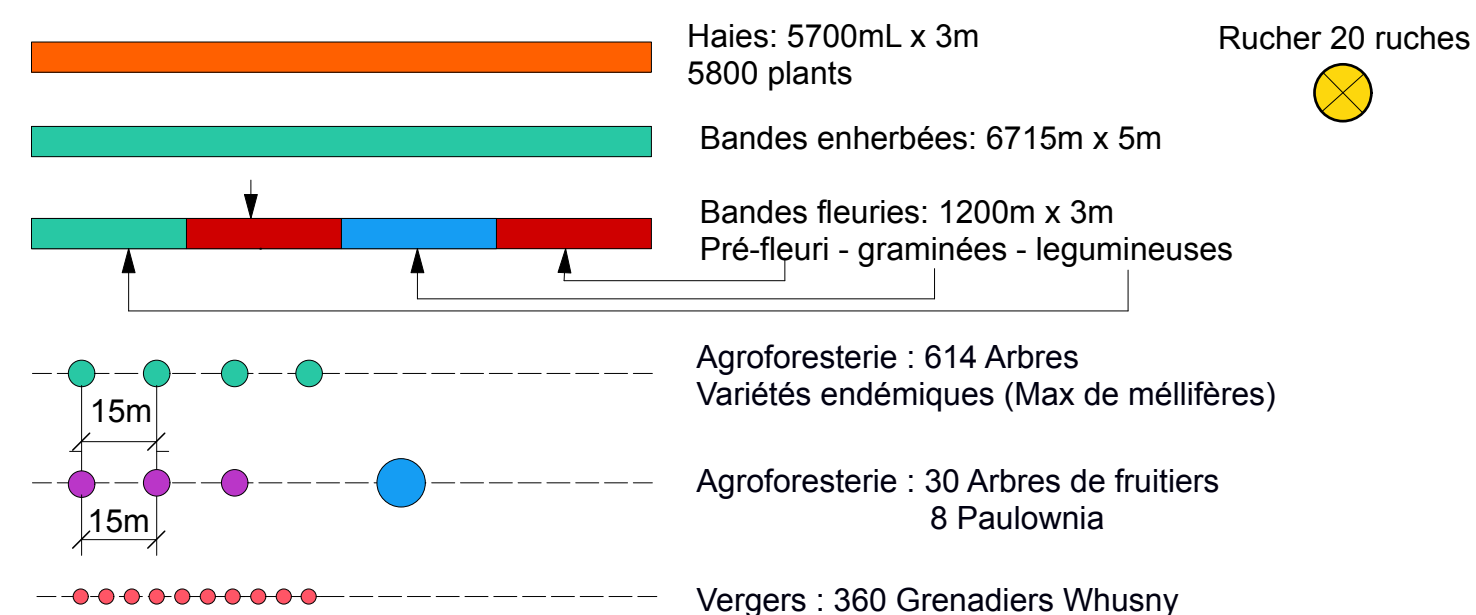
Haies: 5700mL x 3m
5800 plants

Rucher 20 ruches

Bandes enherbées: 6715m x 5m

Bandes fleuries: 1200m x 3m
Pré-fleuri - graminées - legumineuses

Agroforesterie : 614 Arbres
Variétés endémiques (Max de méllifères)

15m

Agroforesterie : 30 Arbres de fruitiers
8 Paulownia

15m

Vergers : 360 Grenadiers Whusny